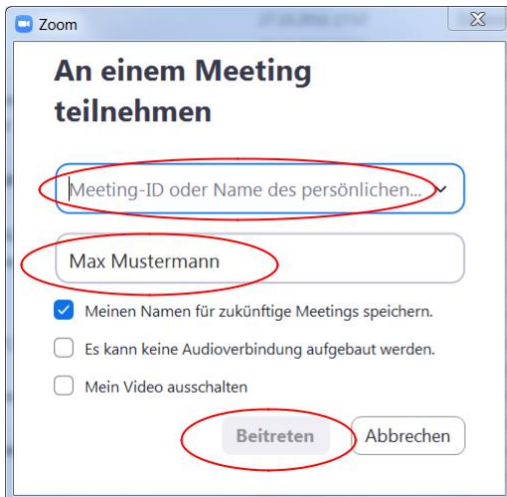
Zoom

An einem Meeting teilnehmen

Meeting-ID oder Name des persönlichen...

Max Mustermann

Meinen Namen für zukünftige Meetings speichern.

Es kann keine Audioverbindung aufgebaut werden.

Mein Video ausschalten

Beitreten

Abbrechen